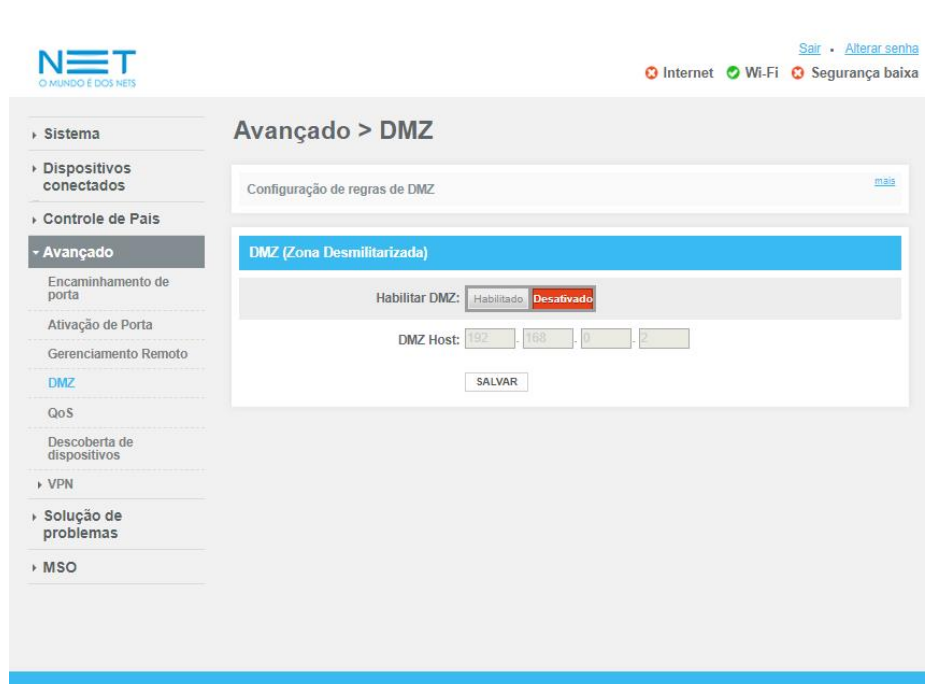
NET
O MUNDO É DOS NETS

Sair • Alterar senha
Internet Wi-Fi Segurança baixa

Sistema
Dispositivos conectados
Controle de Pais
Avançado
Encaminhamento de porta
Ativação de Porta
Gerenciamento Remoto
DMZ
QoS
Descoberta de dispositivos
VPN
Solução de problemas
MSO

Avançado > DMZ

Configuração de regras de DMZ
mais

DMZ (Zona Desmilitarizada)

Habilitar DMZ: Habilitado Desativado

DMZ Host: 192 . 168 . 0 . 2

SALVAR